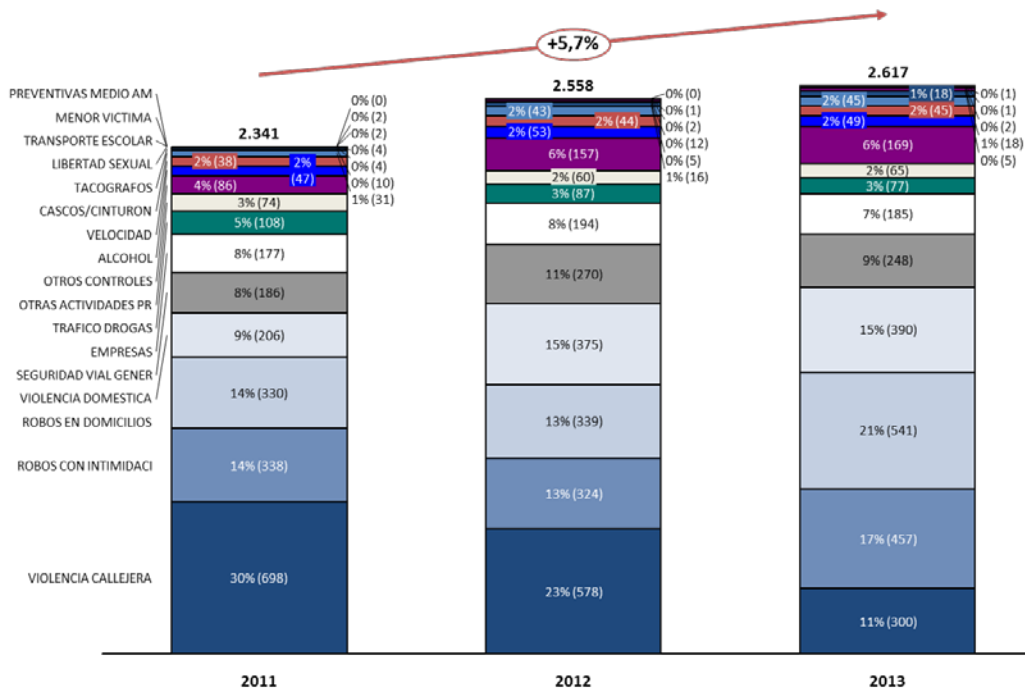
+5,7%

PREVENTIVAS MEDIO AM
MENOR VICTIMA
TRANSPORTE ESCOLAR
LIBERTAD SEXUAL
TACOGRAFOS
CASCOS/CINTURON
VELOCIDAD
ALCOHOL
OTROS CONTROLES
OTRAS ACTIVIDADES PR
TRAFICO DROGAS
EMPRESAS
SEGURIDAD VIAL GENER
VIOLENCIA DOMESTICA
ROBOS EN DOMICILIOS
ROBOS CON INTIMIDACI
VIOLENCIA CALLEJERA

2.341
0% (0)
0% (2)
0% (2)
0% (4)
2% (38)
2% (47)
0% (4)
4% (86)
0% (10)
3% (74)
1% (31)
5% (108)
8% (177)
8% (186)
9% (206)
14% (330)
14% (338)
30% (698)

2.558
0% (0)
2% (43)
0% (1)
2% (44)
2% (53)
0% (2)
0% (12)
6% (157)
0% (5)
2% (60)
1% (16)
3% (87)
8% (194)
11% (270)
15% (375)
13% (339)
13% (324)
23% (578)

2.617
0% (1)
1% (18)
2% (45)
0% (1)
2% (45)
2% (49)
0% (2)
1% (18)
6% (169)
0% (5)
2% (65)
3% (77)
7% (185)
9% (248)
15% (390)
21% (541)
17% (457)
11% (300)

2011
2012
2013